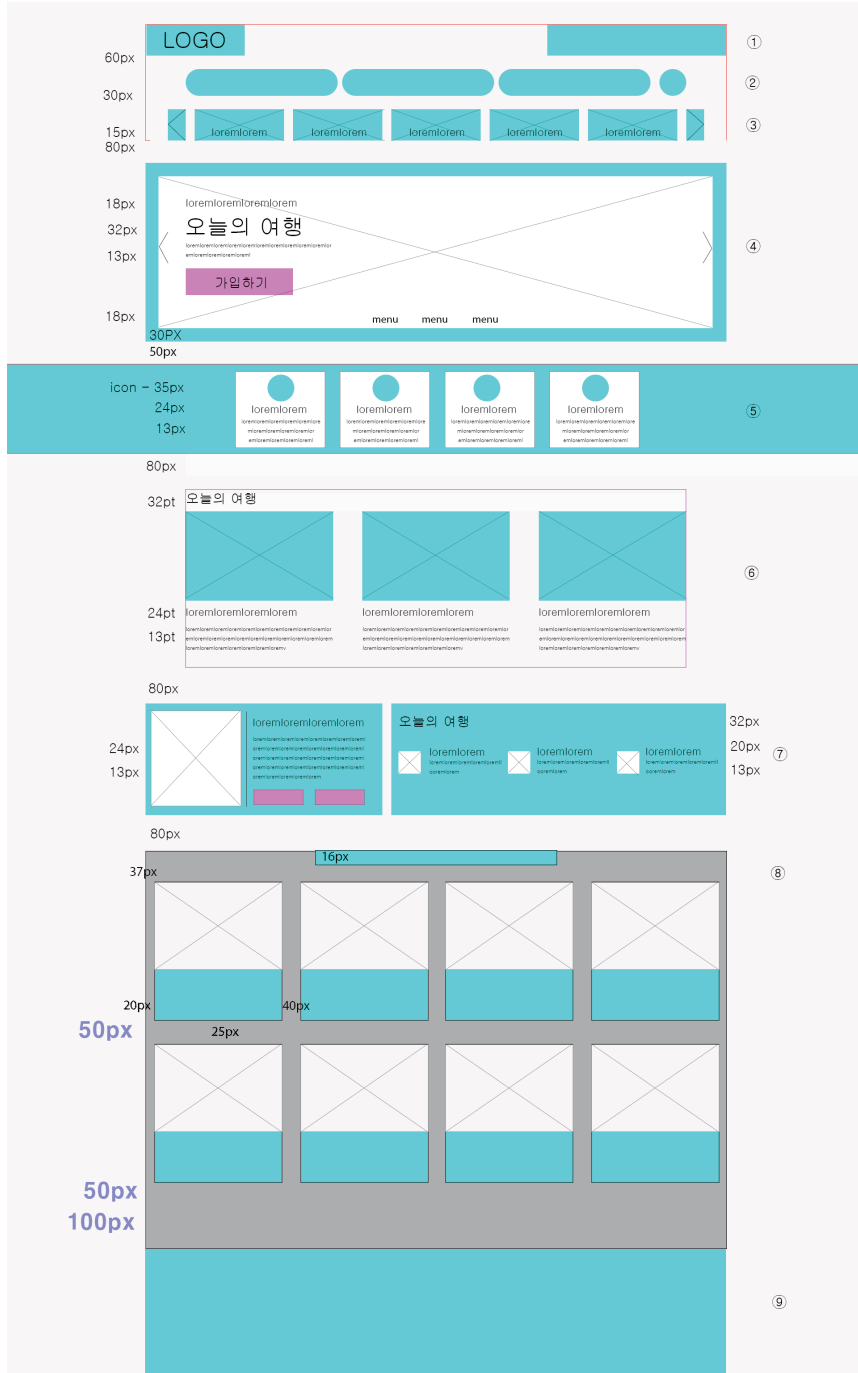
LOGO
①
60px
30px
②
15px
80px
loremlorem loremlorem loremlorem loremlorem loremlorem
③
18px
loremloremloremlorem
32px
오늘의 여행
13px
loremloremloremloremloremloremloremloremloremlor emloremloremloremlorem
④
가입하기
18px
menu menu menu
30PX
50px
icon - 35px
24px
13px
loremlorem
loremloremloremloremloremlore mloremloremloremloremlor emloremloremloremlorem
loremlorem
loremloremloremloremloremlore mloremloremloremloremlor emloremloremloremlorem
loremlorem
loremloremloremloremloremlore mloremloremloremloremlor emloremloremloremlorem
loremlorem
loremloremloremloremloremlore mloremloremloremloremlor emloremloremloremlorem
⑤
80px
32pt
오늘의 여행
⑥
24pt
loremloremloremlorem
loremloremloremlorem
loremloremloremlorem
13pt
loremloremloremloremloremloremloremloremlor emloremloremloremloremloremloremloremlorem loremloremloremloremloremv
loremloremloremloremloremloremloremloremlor emloremloremloremloremloremloremloremlorem loremloremloremloremloremv
loremloremloremloremloremloremloremloremlor emloremloremloremloremloremloremloremlorem loremloremloremloremloremv
80px
24px
13px
loremloremloremlorem
loremloremloremloremloremloremloremloremloremloremloremloremloremloremloremloremloremloremloremloremloremloremloremloremloremloremloremloremloremlorem
오늘의 여행
32px
20px
13px
⑦
loremlorem
loremloremloremloremloremloremlorem
loremlorem
loremloremloremloremloremloremlorem
loremlorem
loremloremloremloremloremloremlorem
80px
16px
⑧
37px
20px
40px
50px
25px
50px
100px
⑨